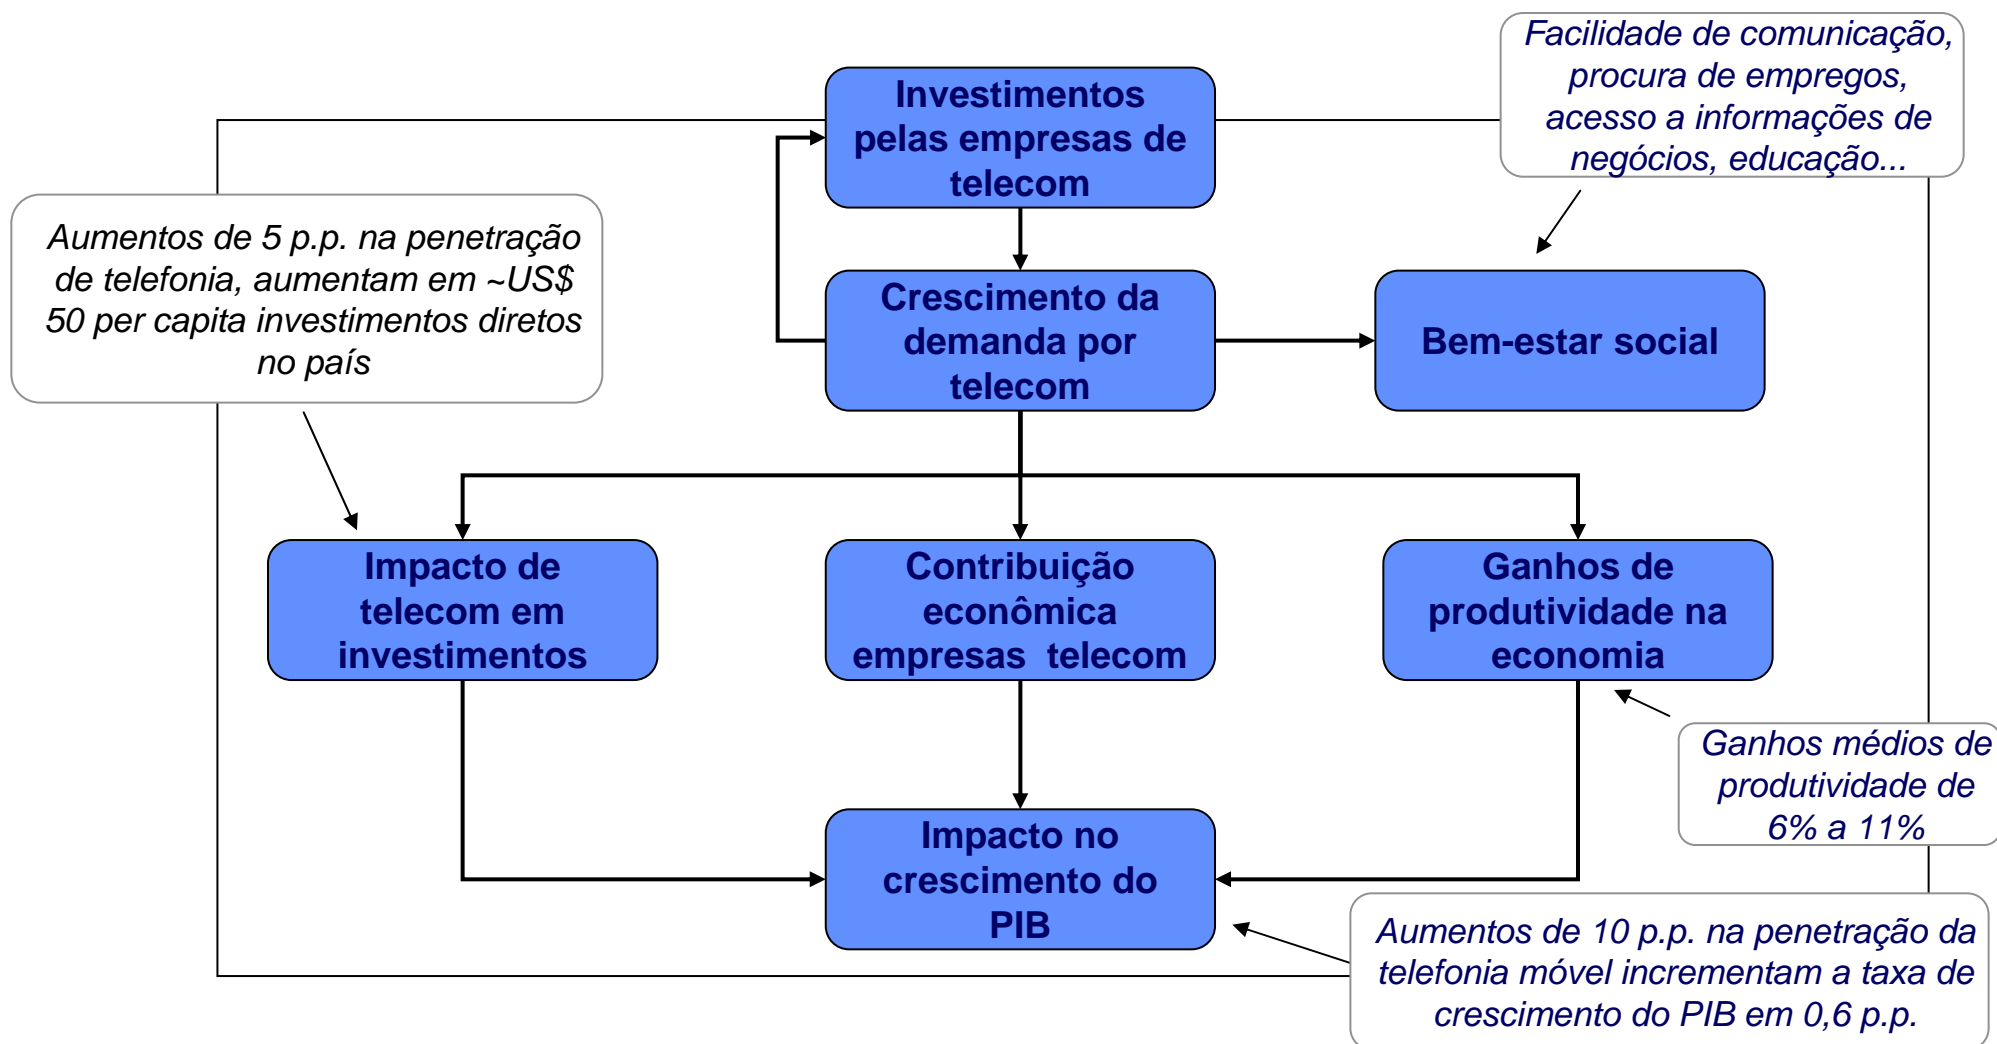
Facilidade de comunicação, procura de empregos, acesso a informações de negócios, educação...

Investimentos pelas empresas de telecom

Aumentos de 5 p.p. na penetração de telefonia, aumentam em ~US$ 50 per capita investimentos diretos no país

Crescimento da demanda por telecom

Bem-estar social

Impacto de telecom em investimentos

Contribuição econômica empresas telecom

Ganhos de produtividade na economia

Ganhos médios de produtividade de 6% a 11%

Impacto no crescimento do PIB

Aumentos de 10 p.p. na penetração da telefonia móvel incrementam a taxa de crescimento do PIB em 0,6 p.p.